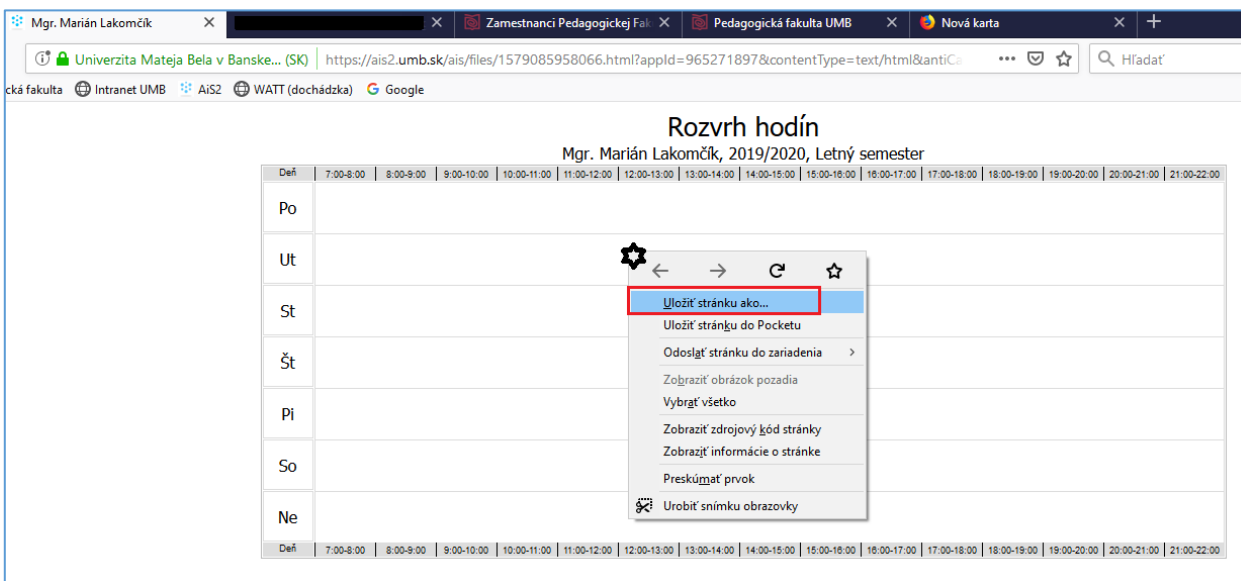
Mgr. Marián Lakomčík ×
×
Zamestnanci Pedagogickej Fak ×
Pedagogická fakulta UMB ×
Nová karta ×
+

Univerzita Mateja Bela v Banske... (SK) https://ais2.umb.sk/ais/files/1579085958066.html?appId=965271897&contentType=text/html&antiCa
Hľadať

cká fakulta Intranet UMB AiS2 WATT (dochádzka) Google

Rozvrh hodín

Mgr. Marián Lakomčík, 2019/2020, Letný semester

| Deň | 7:00-8:00 | 8:00-9:00 | 9:00-10:00 | 10:00-11:00 | 11:00-12:00 | 12:00-13:00 | 13:00-14:00 | 14:00-15:00 | 15:00-16:00 | 16:00-17:00 | 17:00-18:00 | 18:00-19:00 | 19:00-20:00 | 20:00-21:00 | 21:00-22:00 |
|---|---|---|---|---|---|---|---|---|---|---|---|---|---|---|---|
| Po | | | | | | | | | | | | | | | |
| Ut | | | | | | | | | | | | | | | |
| St | | | | | | | | | | | | | | | |
| Št | | | | | | | | | | | | | | | |
| Pi | | | | | | | | | | | | | | | |
| So | | | | | | | | | | | | | | | |
| Ne | | | | | | | | | | | | | | | |
| Deň | 7:00-8:00 | 8:00-9:00 | 9:00-10:00 | 10:00-11:00 | 11:00-12:00 | 12:00-13:00 | 13:00-14:00 | 14:00-15:00 | 15:00-16:00 | 16:00-17:00 | 17:00-18:00 | 18:00-19:00 | 19:00-20:00 | 20:00-21:00 | 21:00-22:00 |

Uložiť stránku ako...
Uložiť stránku do Pocketu
Odoslať stránku do zariadenia
Zobraziť obrázok pozadia
Vybrať všetko
Zobraziť zdrojový kód stránky
Zobraziť informácie o stránke
Preskúmať prvok
Urobiť snímku obrazovky